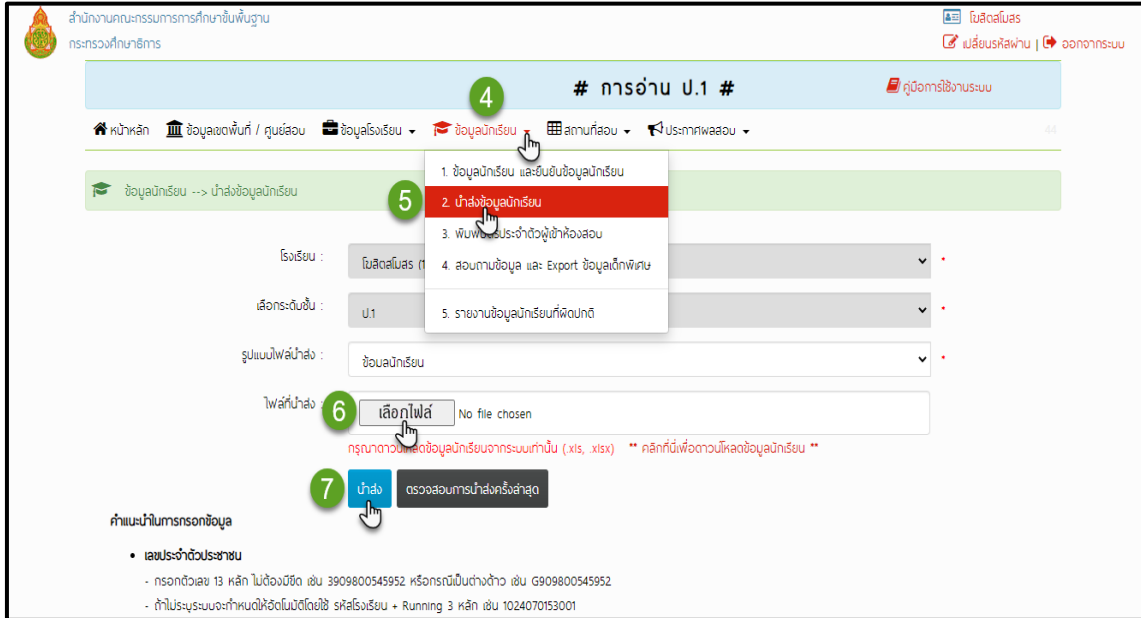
สำนักงานคณะกรรมการการศึกษาขั้นพื้นฐาน
กระทรวงศึกษาธิการ

โมสิตสโมสร
เปลี่ยนรหัสผ่าน | ออกจากระบบ

# การอ่าน ป.1 #

คู่มือการใช้งานระบบ

หน้าหลัก ข้อมูลเขตพื้นที่ / ศูนย์สอบ ข้อมูลโรงเรียน ข้อมูลนักเรียน สถานที่สอบ ประกาศผลสอบ

4

1. ข้อมูลนักเรียน และยืนยันข้อมูลนักเรียน
2. นำส่งข้อมูลนักเรียน
3. พิมพ์บัตรประจำตัวผู้เข้าห้องสอบ
4. สอบถามข้อมูล และ Export ข้อมูลเด็กพิเศษ
5. รายงานข้อมูลนักเรียนที่ผิดปกติ

5

ข้อมูลนักเรียน --> นำส่งข้อมูลนักเรียน

โรงเรียน : โมสิตสโมสร (1 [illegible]
เลือกระดับชั้น : ป.1
รูปแบบไฟล์นำส่ง : ข้อมลนักเรียน
ไฟล์ที่นำส่ง : 6 เลือกไฟล์ No file chosen
กรุณาดาวน์โหลดข้อมูลนักเรียนจากระบบเท่านั้น (.xls, .xlsx) ** คลิกที่นี่เพื่อดาวน์โหลดข้อมูลนักเรียน **

7 นำส่ง ตรวจสอบการนำส่งครั้งล่าสุด

คำแนะนำในการกรอกข้อมูล

• เลขประจำตัวประชาชน
- กรอกตัวเลข 13 หลัก ไม่ต้องมีขีด เช่น 3909800545952 หรือกรณีเป็นต่างด้าว เช่น G909800545952
- ถ้าไม่ระบุระบบจะกำหนดให้อัตโนมัติโดยใช้ รหัสโรงเรียน + Running 3 หลัก เช่น 1024070153001